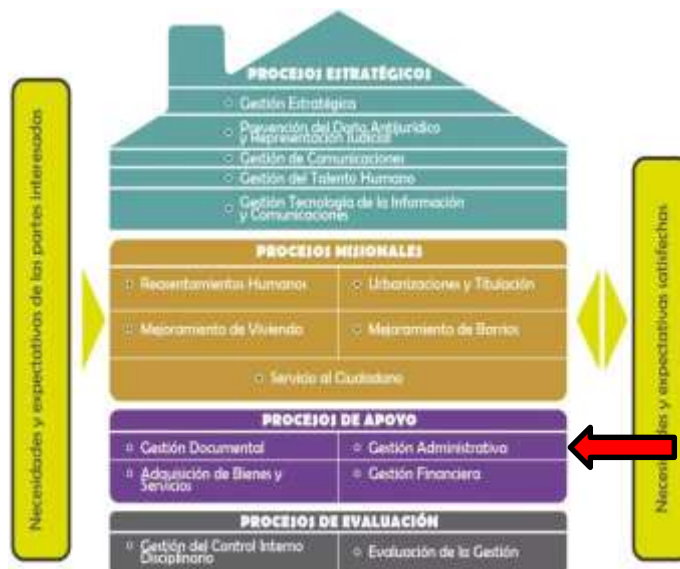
Necesidades y expectativas de las partes interesadas

PROCESOS ESTRATÉGICOS

Gestión Estratégica

Prevención del Daño Antijurídico y Representación Judicial

Gestión de Comunicaciones

Gestión del Talento Humano

Gestión Tecnología de la Información y Comunicaciones

PROCESOS MISIONALES

Reasentamientos Humanos

Urbanizaciones y Titulación

Mejoramiento de Vivienda

Mejoramiento de Barrios

Servicio al Ciudadano

PROCESOS DE APOYO

Gestión Documental

Gestión Administrativa

Adquisición de Bienes y Servicios

Gestión Financiera

PROCESOS DE EVALUACIÓN

Gestión del Control Interno Disciplinario

Evaluación de la Gestión

Neces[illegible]des y expectativas satisfechas